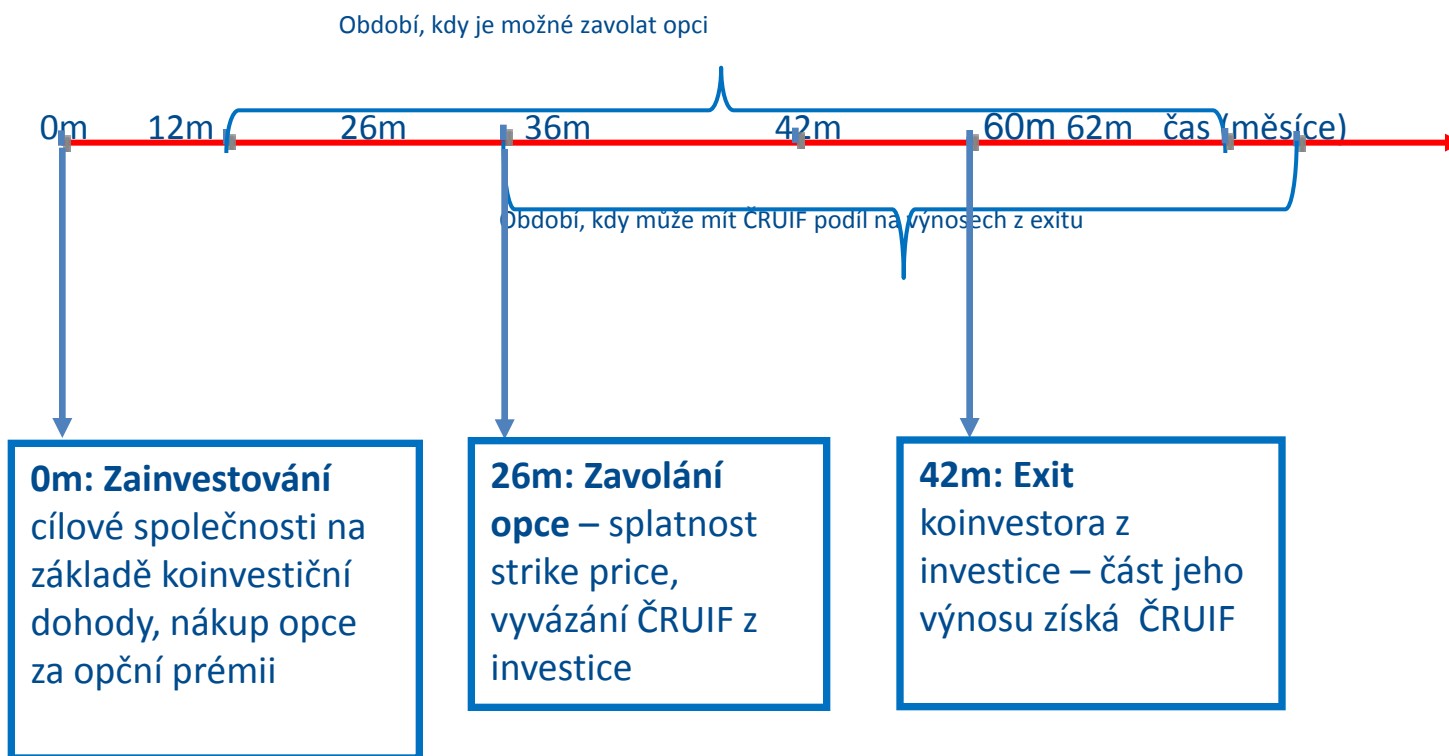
Období, kdy je možné zavolat opci

0m 12m 26m 36m 42m 60m 62m čas (měsíce)

Období, kdy může mít ČRUIF podíl na výnosech z exitu

**0m: Zainvestování** cílové společnosti na základě koinvestiční dohody, nákup opce za opční prémii

**26m: Zavolání opce** – splatnost strike price, vyvázání ČRUIF z investice

**42m: Exit** koinvestora z investice – část jeho výnosu získá ČRUIF